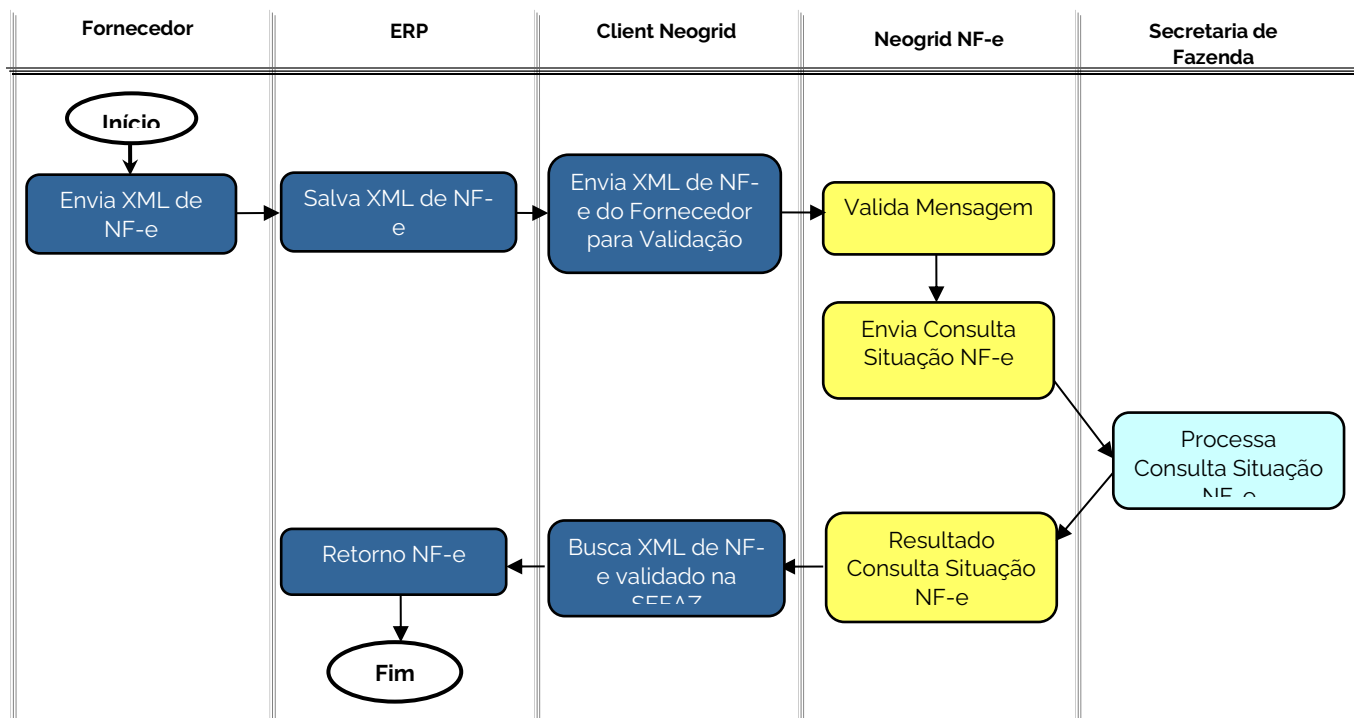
| Fornecedor | ERP | Client Neogrid | Neogrid NF-e | Secretaria de Fazenda |
|---|---|---|---|---|

Início

Envia XML de NF-e

Salva XML de NF-e

Envia XML de NF-e do Fornecedor para Validação

Valida Mensagem

Envia Consulta Situação NF-e

Processa Consulta Situação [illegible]

Resultado Consulta Situação NF-e

Busca XML de NF-e validado na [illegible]

Retorno NF-e

Fim